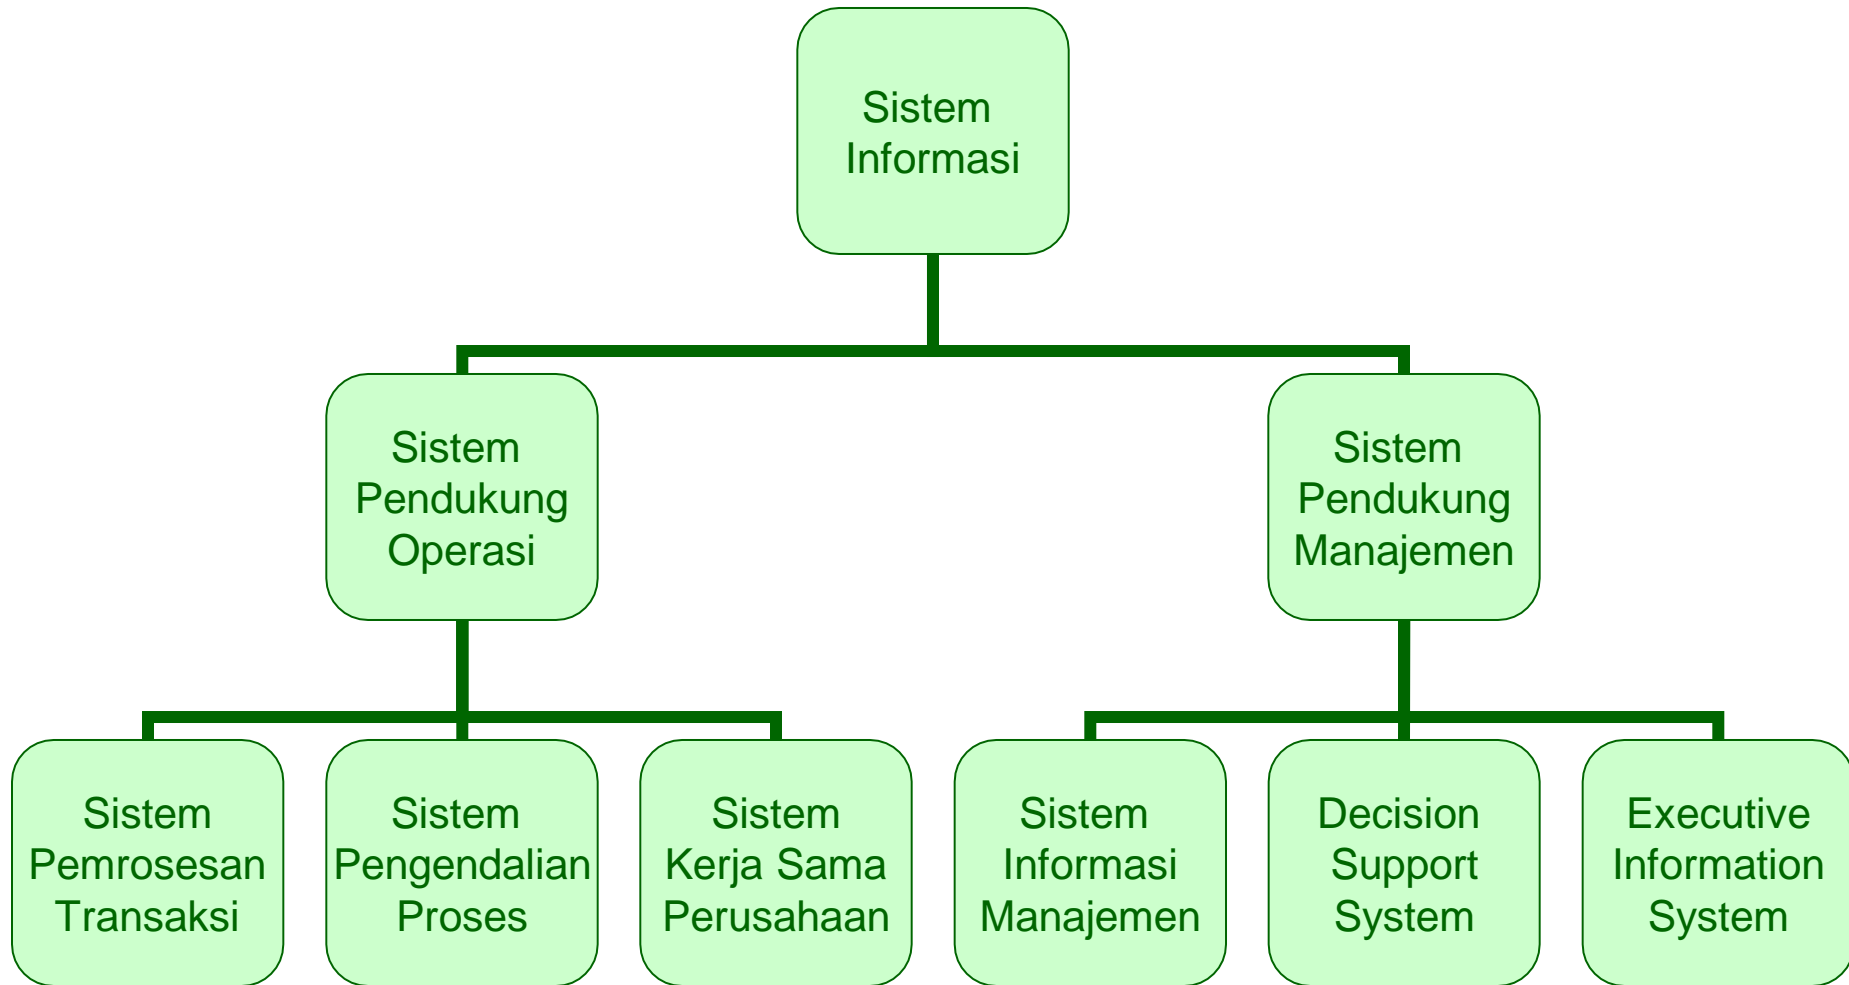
Sistem Informasi

Sistem Pendukung Operasi

Sistem Pendukung Manajemen

Sistem Pemrosesan Transaksi

Sistem Pengendalian Proses

Sistem Kerja Sama Perusahaan

Sistem Informasi Manajemen

Decision Support System

Executive Information System